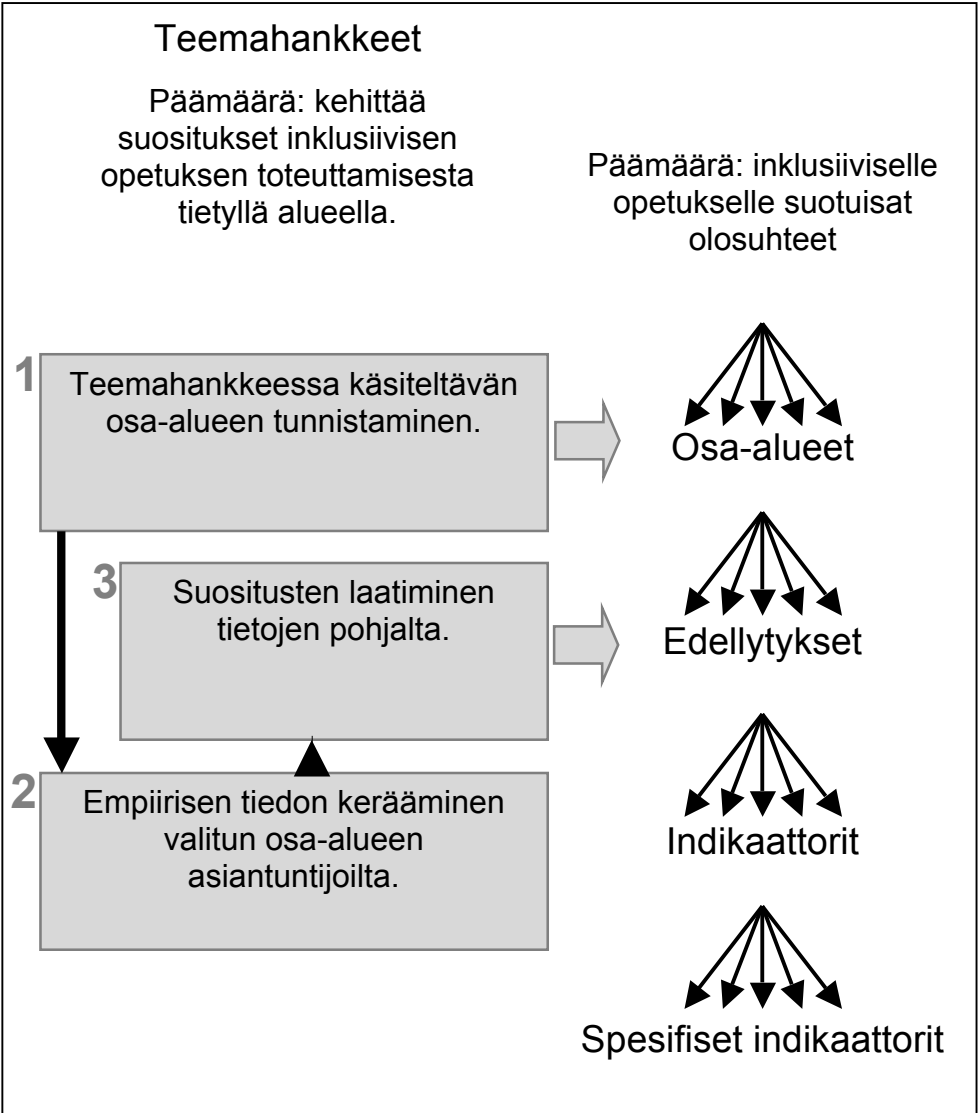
Teemahankkeet

Päämäärä: kehittää suositukset inklusiivisen opetuksen toteuttamisesta tietyllä alueella.

Päämäärä: inklusiiviselle opetukselle suotuisat olosuhteet

1 Teemahankkeessa käsiteltävän osa-alueen tunnistaminen.

Osa-alueet

3 Suositusten laatiminen tietojen pohjalta.

Edellytykset

2 Empiirisen tiedon kerääminen valitun osa-alueen asiantuntijoilta.

Indikaattorit

Spesifiset indikaattorit